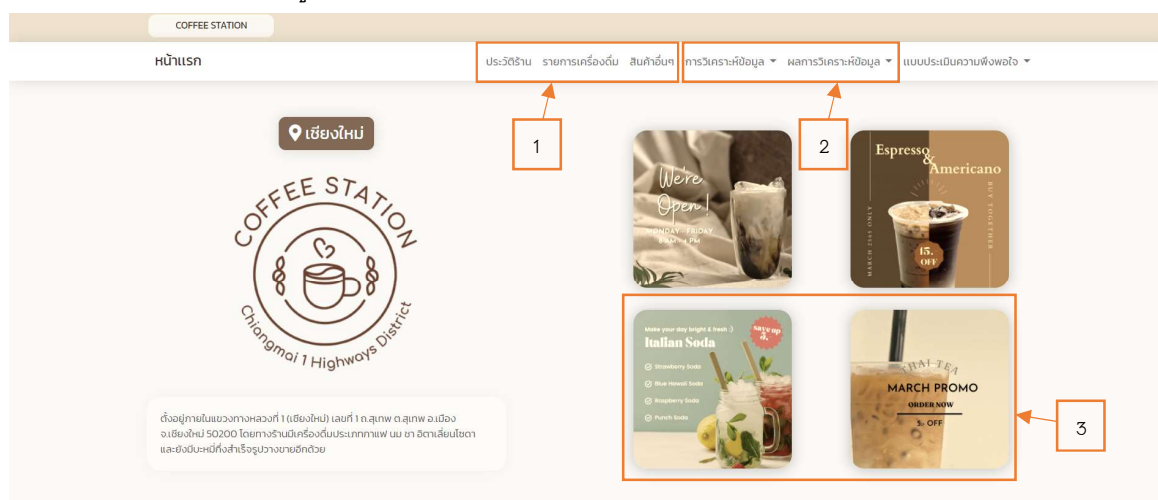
COFFEE STATION

หน้าแรก

ประวัติร้าน รายการเครื่องดื่ม สินค้าอื่นๆ

การวิเคราะห์ข้อมูล ▾ ผลการวิเคราะห์ข้อมูล ▾ แบบประเมินความพึงพอใจ ▾

เชียงใหม่

COFFEE STATION

Chiangmai 1 Highways District

ตั้งอยู่ภายในแขวงทางหลวงที่ 1 (เชียงใหม่) เลขที่ 1 ถ.สุเทพ ต.สุเทพ อ.เมือง จ.เชียงใหม่ 50200 โดยทางร้านมีเครื่องดื่มประเภทกาแฟ นม ชา อิตาเลี่ยนโซดา และยังมีบะหมี่กึ่งสำเร็จรูปวางขายอีกด้วย

1

2

3

We're Open!
MONDAY - FRIDAY
8 AM - 4 PM

Espresso & Americano
BUY TOGETHER
15% OFF

Make your day bright & fresh :)
Italian Soda
save up 5%
Strawberry Soda
Blue Hawaii Soda
Raspberry Soda
Punch Soda

THAI TEA
MARCH PROMO
ORDER NOW
5% OFF